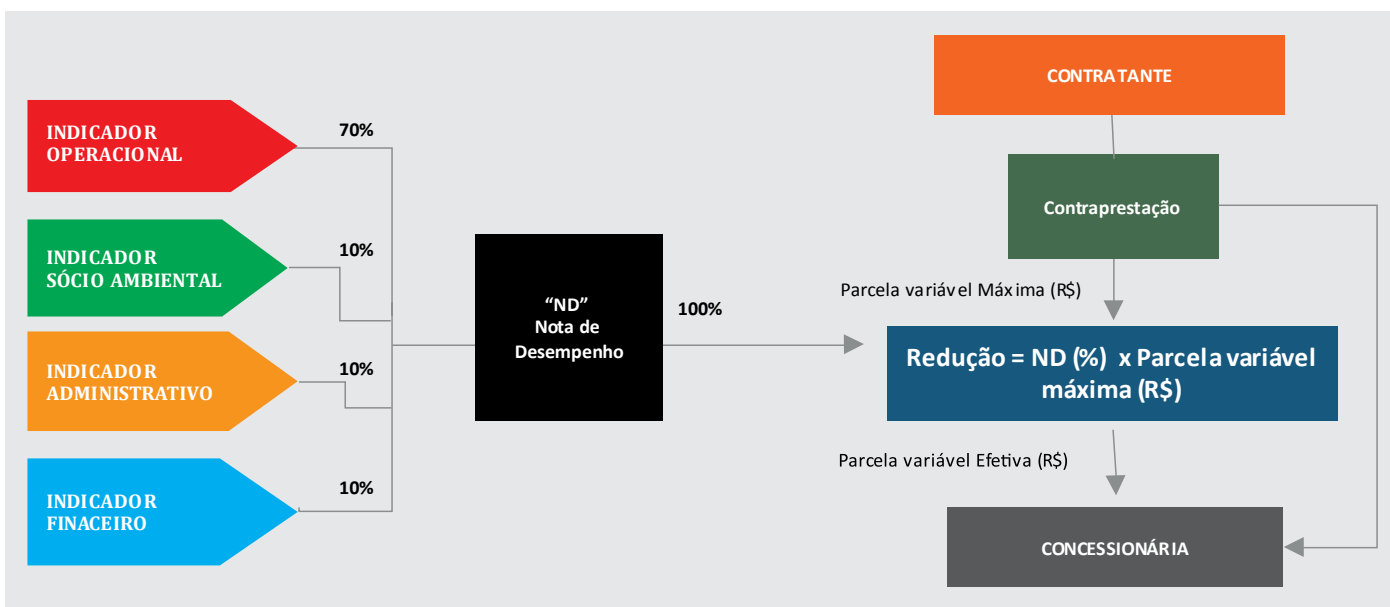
INDICADOR OPERACIONAL

70%

INDICADOR SÓCIO AMBIENTAL

10%

INDICADOR ADMINISTRATIVO

10%

INDICADOR FINACEIRO

10%

"ND"
Nota de Desempenho

100%

CONTRATANTE

Contraprestação

Parcela variável Máxima (R$)

Redução = ND (%) x Parcela variável máxima (R$)

Parcela variável Efetiva (R$)

CONCESSIONÁRIA